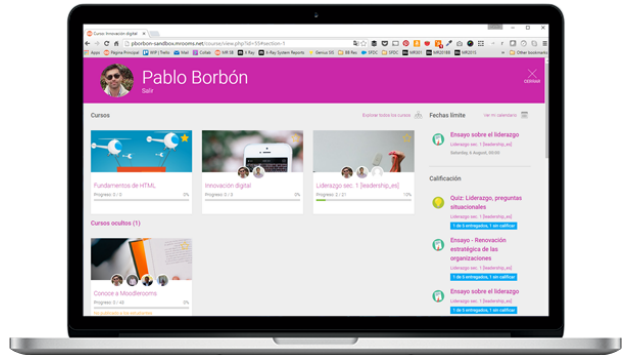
Cursos: Innovación digital

pborbon-sandbox.mnoomi.net/course/view.php?id=5#section-1

Other bookmarks

Pablo Borbón

Salir

cerrar

Cursos

Explorar todos los cursos

Fundamentos de HTML

Progreso: 0 / 0

0%

Innovación digital

Progreso: 0 / 0

0%

Liderazgo sec. 1 [leadership_es]

Progreso: 2 / 21

0%

Cursos ocultos (1)

Conoce a Moodlerooms

Progreso: 0 / 40

0%

Fechas límite

Ver mi calendario

Ensayo sobre el liderazgo

Liderazgo sec. 1 [leadership_es]

Saturday, 6 August, 00:00

Calificación

Quiz: Liderazgo, preguntas situacionales

Liderazgo sec. 1 [leadership_es]

1 de 5 entregados, 1 sin calificar

Ensayo - Renovación estratégica de las organizaciones

Liderazgo sec. 1 [leadership_es]

1 de 5 entregados, 1 sin calificar

Ensayo sobre el liderazgo

Liderazgo sec. 1 [leadership_es]

1 de 5 entregados, 1 sin calificar